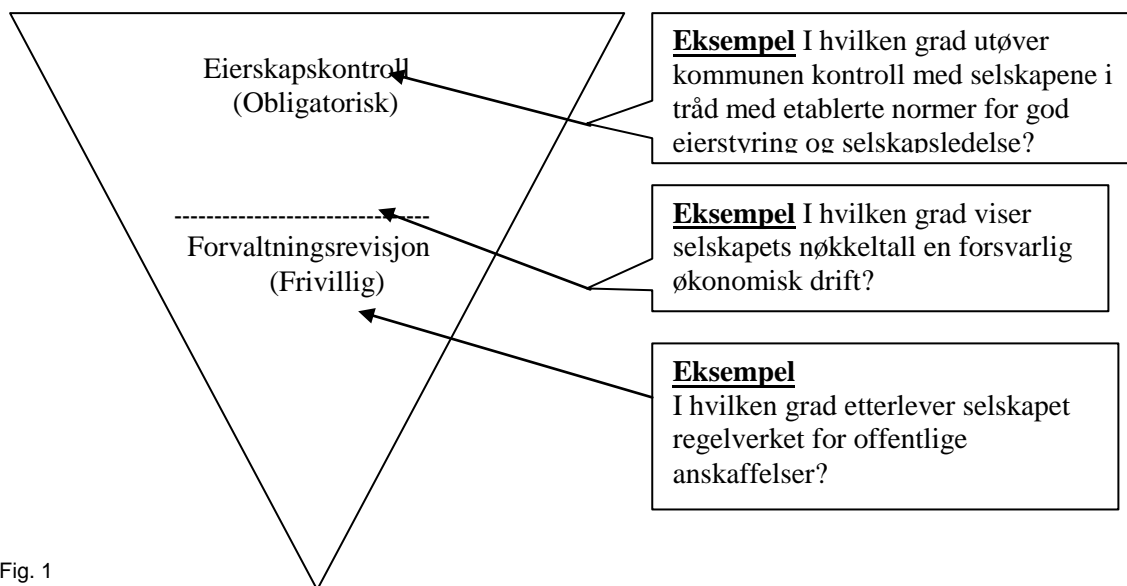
Eierskapskontroll
(Obligatorisk)

**Eksempel** I hvilken grad utøver kommunen kontroll med selskapene i tråd med etablerte normer for god eierstyring og selskapsledelse?

------------------------------
Forvaltningsrevisjon
(Frivillig)

**Eksempel** I hvilken grad viser selskapets nøkkeltall en forsvarlig økonomisk drift?

**Eksempel**
I hvilken grad etterlever selskapet regelverket for offentlige anskaffelser?

Fig. 1